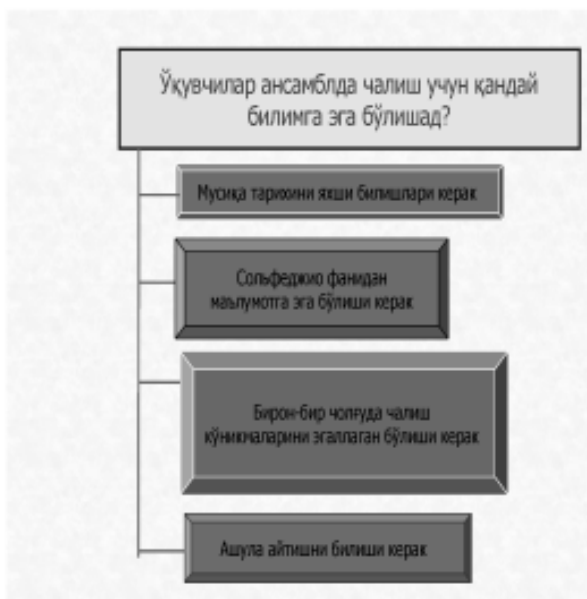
Ўқувчилар ансамблда чалиш учун қандай билимга эга бўлишад?

Мусиқа тарихини яхши билишлари керак

Сольфеджио фанидан маълумотга эга бўлиши керак

Бирон-бир чолғуда чалиш кўникмаларини эгаллаган бўлиши керак

Ашула айтишни билиши керак